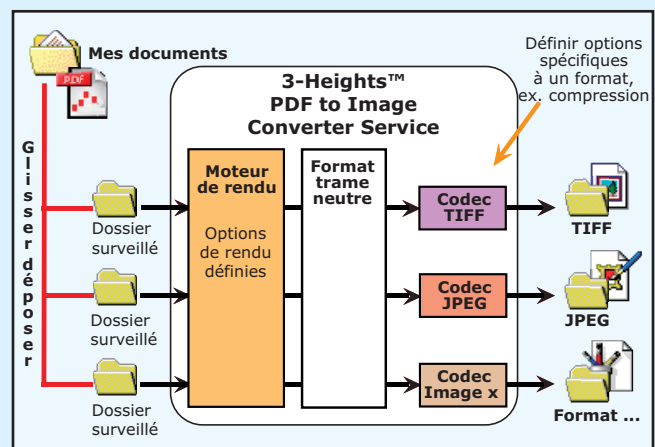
Mes documents

PDF

Définir options spécifiques à un format, ex. compression

3-Heights™ PDF to Image Converter Service

Glisser déposer

Dossier surveillé

Dossier surveillé

Dossier surveillé

Moteur de rendu

Options de rendu définies

Format trame neutre

Codec TIFF

Codec JPEG

Codec Image x

TIFF

JPEG

Format ...